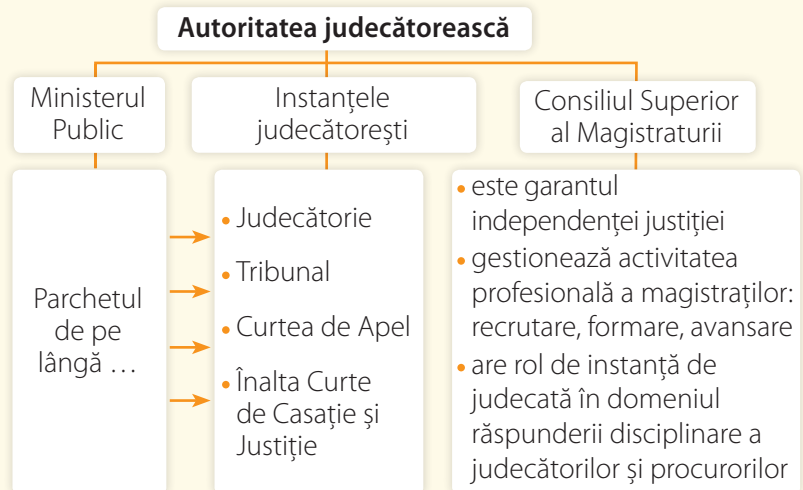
Autoritatea judecătorească

Ministerul Public

Instanţele judecătoreşti

Consiliul Superior al Magistraturii

Parchetul de pe lângă …

• Judecătorie
• Tribunal
• Curtea de Apel
• Înalta Curte de Casaţie şi Justiţie

• este garantul independenţei justiţiei
• gestionează activitatea profesională a magistraţilor: recrutare, formare, avansare
• are rol de instanţă de judecată în domeniul răspunderii disciplinare a judecătorilor şi procurorilor